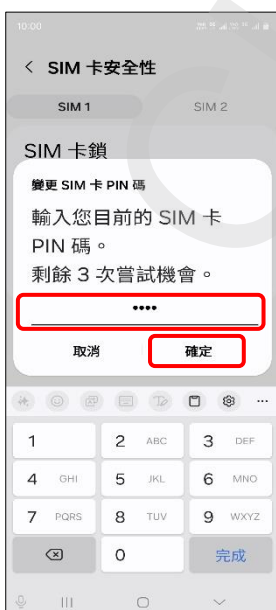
10:00

< SIM 卡安全性

SIM 1

SIM 2

SIM 卡鎖

變更 SIM 卡 PIN 碼

輸入您目前的 SIM 卡 PIN 碼。
剩餘 3 次嘗試機會。

••••

取消

確定

1

2 ABC

3 DEF

4 GHI

5 JKL

6 MNO

7 PQRS

8 TUV

9 WXYZ

0

完成